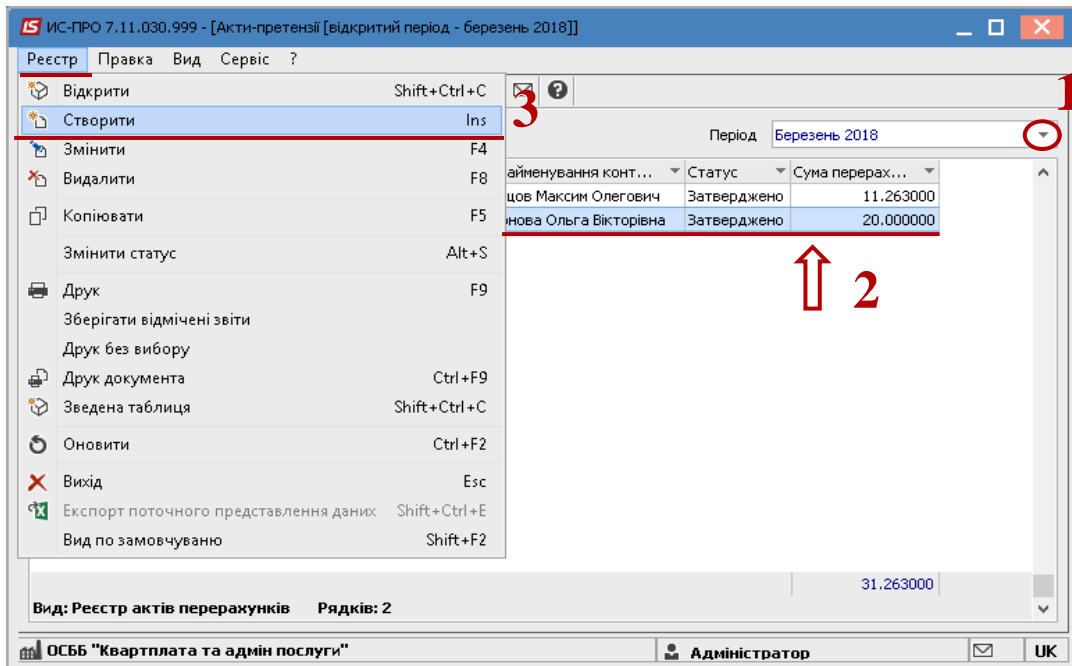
ІС ІС-ПРО 7.11.030.999 - [Акти-претензії [відкритий період - березень 2018]]

Реєстр Правка Вид Сервіс ?

| | |
|---|---|
| Відкрити | Shift+Ctrl+C |
| Створити | Ins |
| Змінити | F4 |
| Видалити | F8 |
| Копіювати | F5 |
| Змінити статус | Alt+S |
| Друк | F9 |
| Зберігати відмічені звіти | |
| Друк без вибору | |
| Друк документа | Ctrl+F9 |
| Зведена таблиця | Shift+Ctrl+C |
| Оновити | Ctrl+F2 |
| Вихід | Esc |
| Експорт поточного представлення даних | Shift+Ctrl+E |
| Вид по замовчуванню | Shift+F2 |

3

1

Період Березень 2018

| айменування конт... | Статус | Сума перерах... |
|---|---|---|
| цов Максим Олегович | Затверджено | 11.263000 |
| нова Ольга Вікторівна | Затверджено | 20.000000 |

2

31.263000

Вид: Реєстр актів перерахунків Рядків: 2

ОСББ "Квартплата та адмін послуги" Адміністратор UK